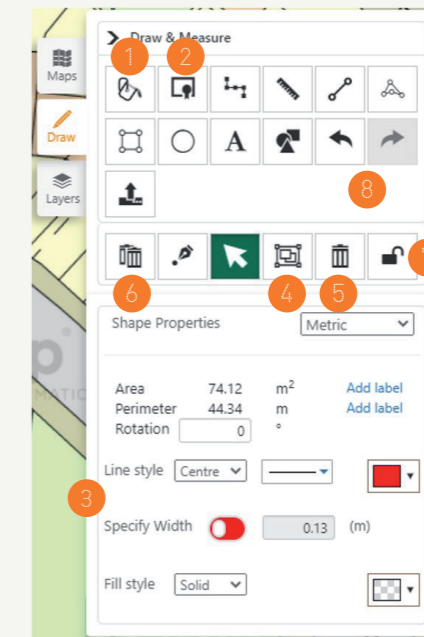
Maps

Draw

Layers

Draw & Measure

1

2

A

8

6

4

5

Shape Properties

Metric

| Area | 74.12 | $m^2$ | Add label |
|---|---|---|---|
| Perimeter | 44.34 | m | Add label |
| Rotation | 0 | ° | |

3

Line style Centre

Specify Width 0.13 (m)

Fill style Solid